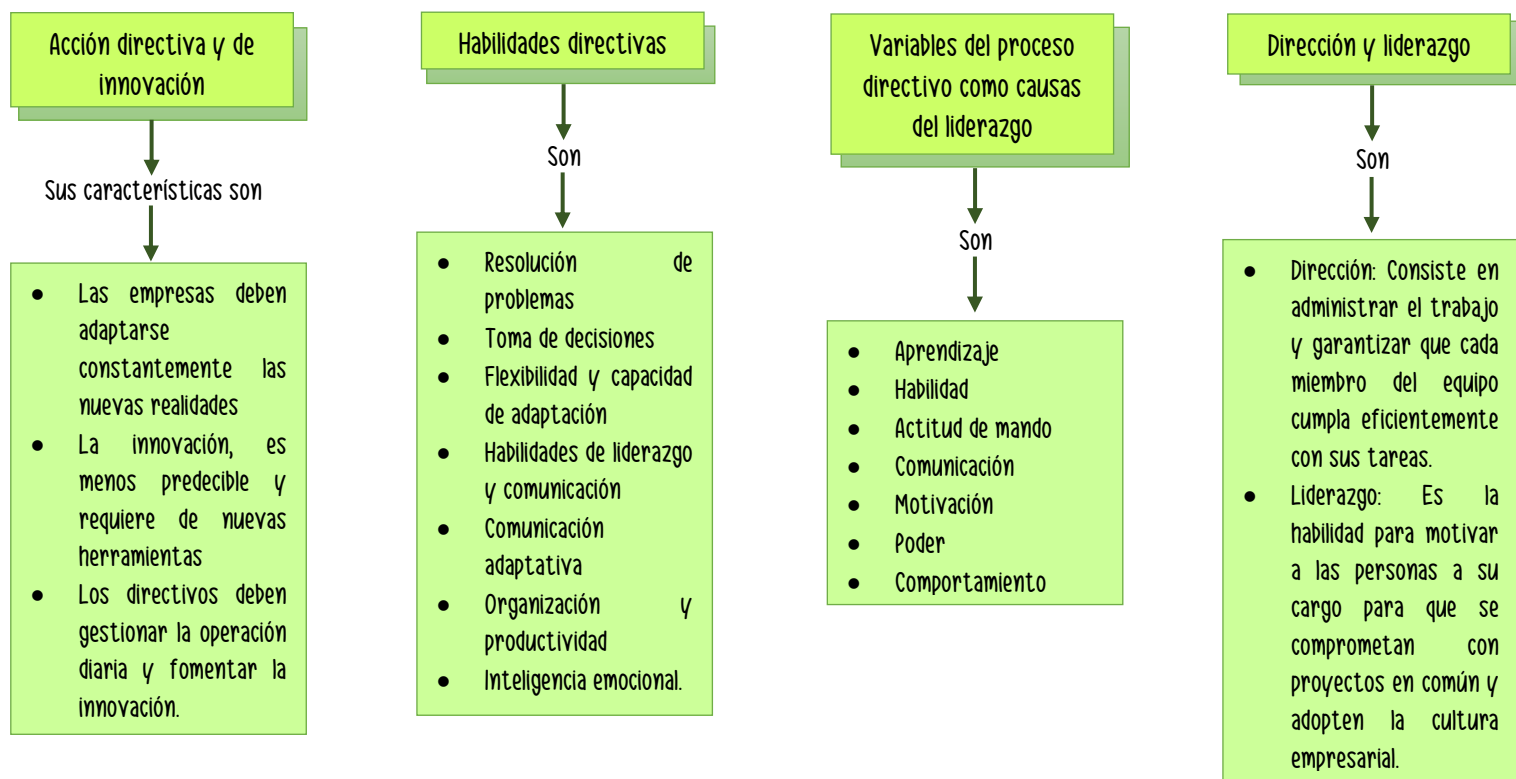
Acción directiva y de innovación

Sus características son

- Las empresas deben adaptarse constantemente las nuevas realidades
- La innovación, es menos predecible y requiere de nuevas herramientas
- Los directivos deben gestionar la operación diaria y fomentar la innovación.

Habilidades directivas

Son

- Resolución de problemas
- Toma de decisiones
- Flexibilidad y capacidad de adaptación
- Habilidades de liderazgo y comunicación
- Comunicación adaptativa
- Organización y productividad
- Inteligencia emocional.

Variables del proceso directivo como causas del liderazgo

Son

- Aprendizaje
- Habilidad
- Actitud de mando
- Comunicación
- Motivación
- Poder
- Comportamiento

Dirección y liderazgo

Son

- Dirección: Consiste en administrar el trabajo y garantizar que cada miembro del equipo cumpla eficientemente con sus tareas.
- Liderazgo: Es la habilidad para motivar a las personas a su cargo para que se comprometan con proyectos en común y adopten la cultura empresarial.